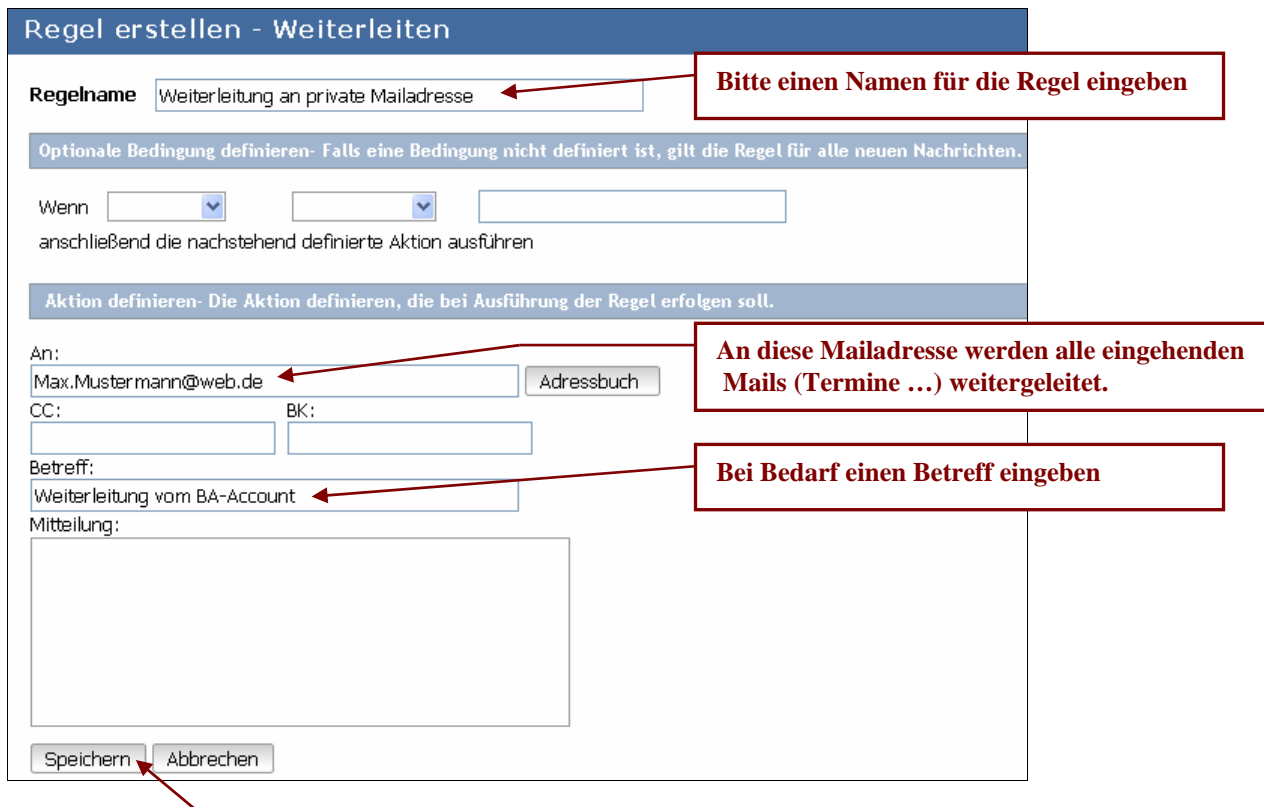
Regel erstellen - Weiterleiten

Regelname Weiterleitung an private Mailadresse

Bitte einen Namen für die Regel eingeben

Optionale Bedingung definieren- Falls eine Bedingung nicht definiert ist, gilt die Regel für alle neuen Nachrichten.

Wenn

anschließend die nachstehend definierte Aktion ausführen

Aktion definieren- Die Aktion definieren, die bei Ausführung der Regel erfolgen soll.

An:
Max.Mustermann@web.de
Adressbuch

An diese Mailadresse werden alle eingehenden Mails (Termine …) weitergeleitet.

CC:
BK:

Betreff:
Weiterleitung vom BA-Account

Bei Bedarf einen Betreff eingeben

Mitteilung:

Speichern Abbrechen